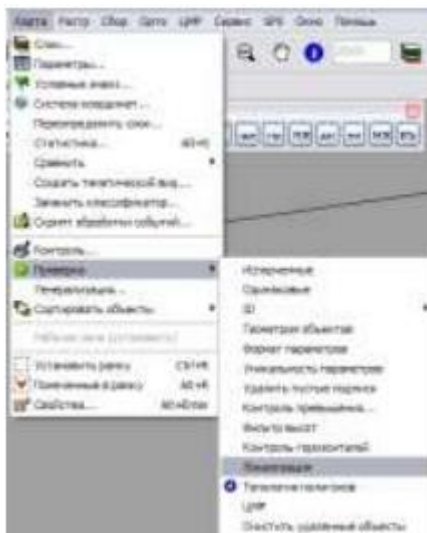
Карта Растр Сбор Сеть ЦМР Сервис GPS Окно Помощь

Слои...
Параметры...
Условные знаки...
Система координат...
Переопределить слои...
Статистика... Alt+S
Сравнить
Создать тематический вид...
Заменить классификатор...
Скрипт обработки событий...
Контроль...
Проверка
Генерализация...
Сортировать объекты
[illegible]
Установить рамку Ctrl+R
Помеченные в рамку Alt+R
Свойства... Alt+Enter

Исправление
Одинаковые
3D
Геометрия объектов
Формат параметров
Уникальность параметров
Удалить пустые подписи
Контроль превышения...
Фильтр высот
Контроль горизонталей
Пересечения
Топология полигонов
ЦМР
Очистить удаленные объекты